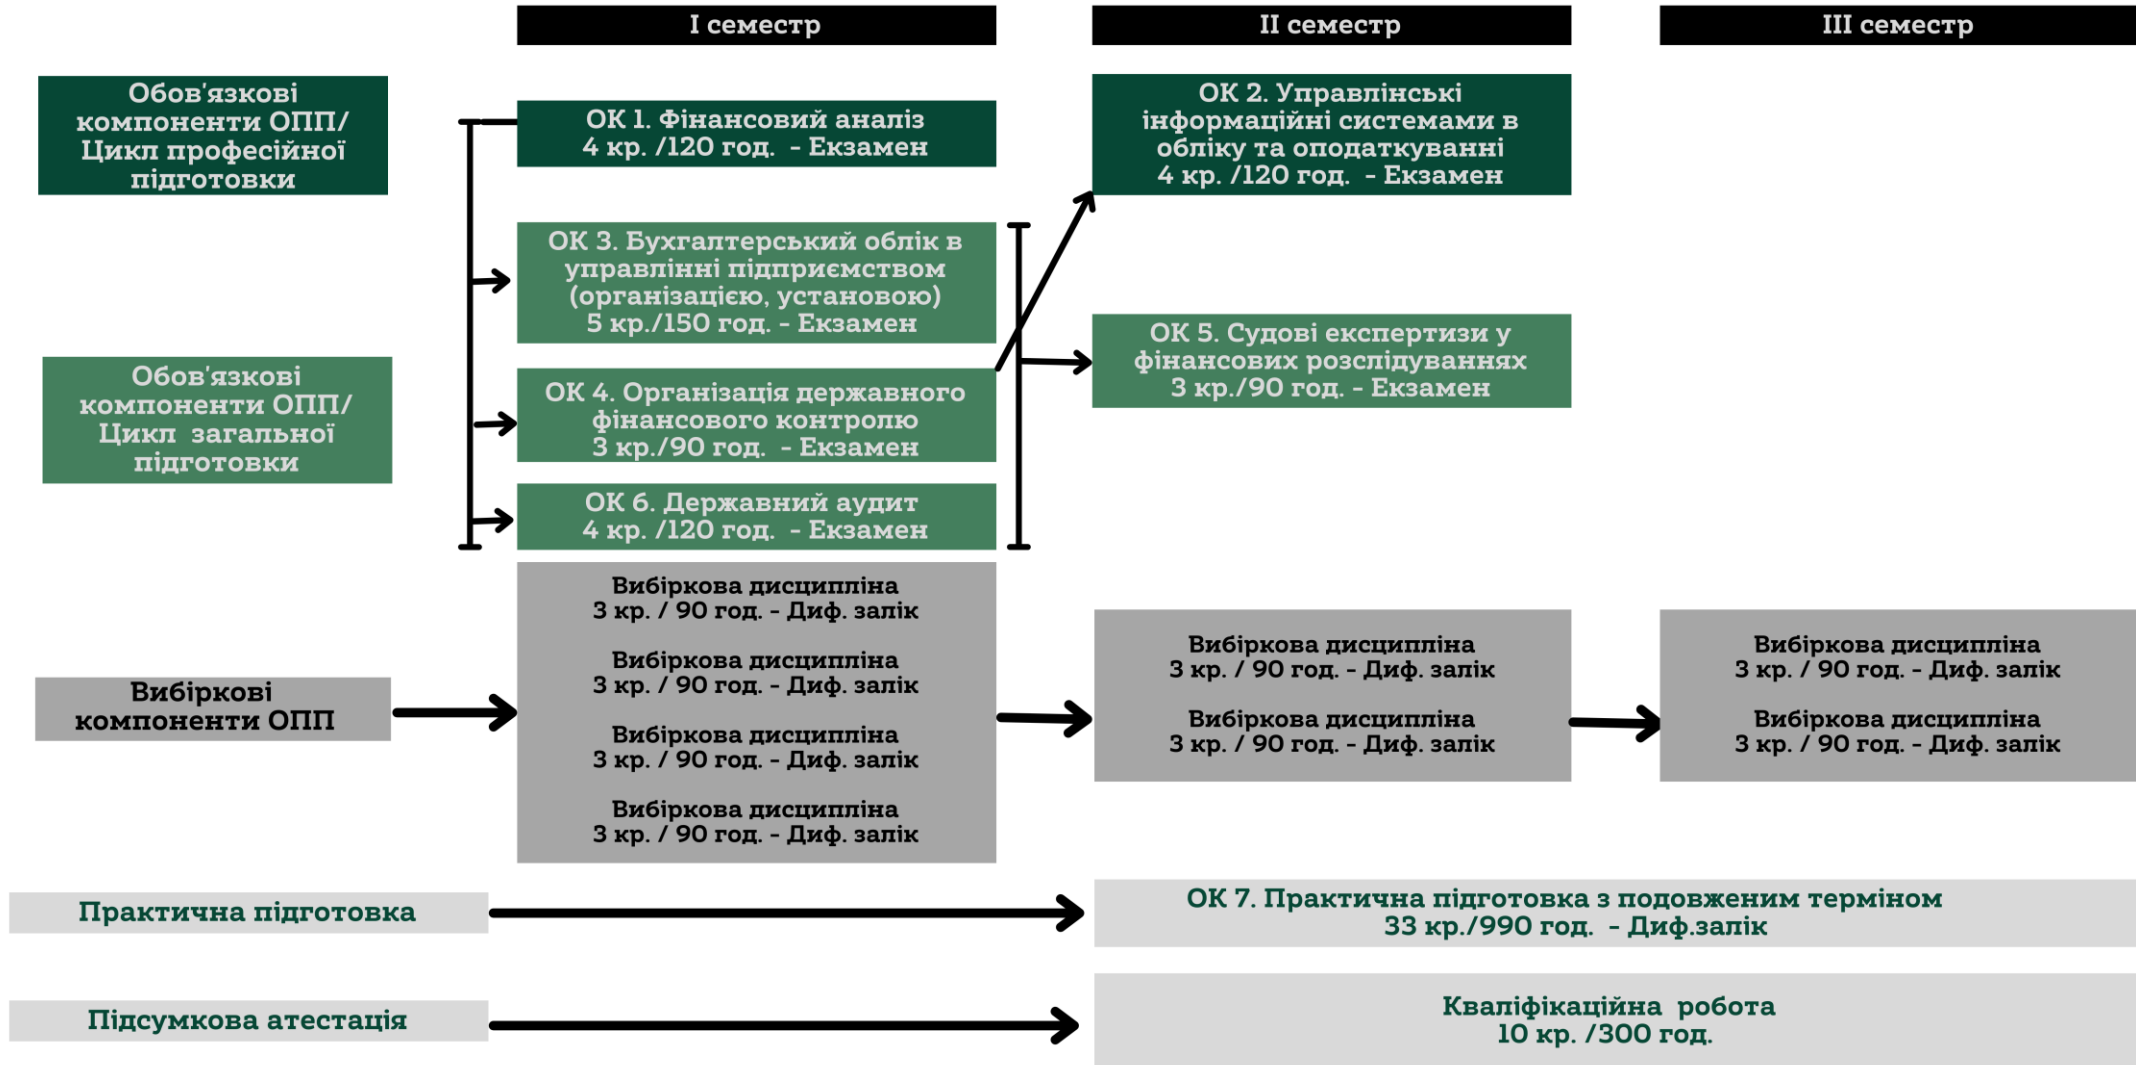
I семестр

II семестр

III семестр

Обов'язкові компоненти ОПП/ Цикл професійної підготовки

ОК 1. Фінансовий аналіз
4 кр. /120 год. - Екзамен

ОК 2. Управлінські інформаційні системами в обліку та оподаткуванні
4 кр. /120 год. - Екзамен

ОК 3. Бухгалтерський облік в управлінні підприємством (організацією, установою)
5 кр./150 год. - Екзамен

ОК 5. Судові експертизи у фінансових розслідуваннях
3 кр./90 год. - Екзамен

Обов'язкові компоненти ОПП/ Цикл загальної підготовки

ОК 4. Організація державного фінансового контролю
3 кр./90 год. - Екзамен

ОК 6. Державний аудит
4 кр. /120 год. - Екзамен

Вибіркова дисципліна
3 кр. / 90 год. - Диф. залік

Вибіркова дисципліна
3 кр. / 90 год. - Диф. залік

Вибіркова дисципліна
3 кр. / 90 год. - Диф. залік

Вибіркова дисципліна
3 кр. / 90 год. - Диф. залік

Вибіркові компоненти ОПП

Вибіркова дисципліна
3 кр. / 90 год. - Диф. залік

Вибіркова дисципліна
3 кр. / 90 год. - Диф. залік

Вибіркова дисципліна
3 кр. / 90 год. - Диф. залік

Вибіркова дисципліна
3 кр. / 90 год. - Диф. залік

Практична підготовка

ОК 7. Практична підготовка з подовженим терміном
33 кр./990 год. - Диф.залік

Підсумкова атестація

Кваліфікаційна робота
10 кр. /300 год.